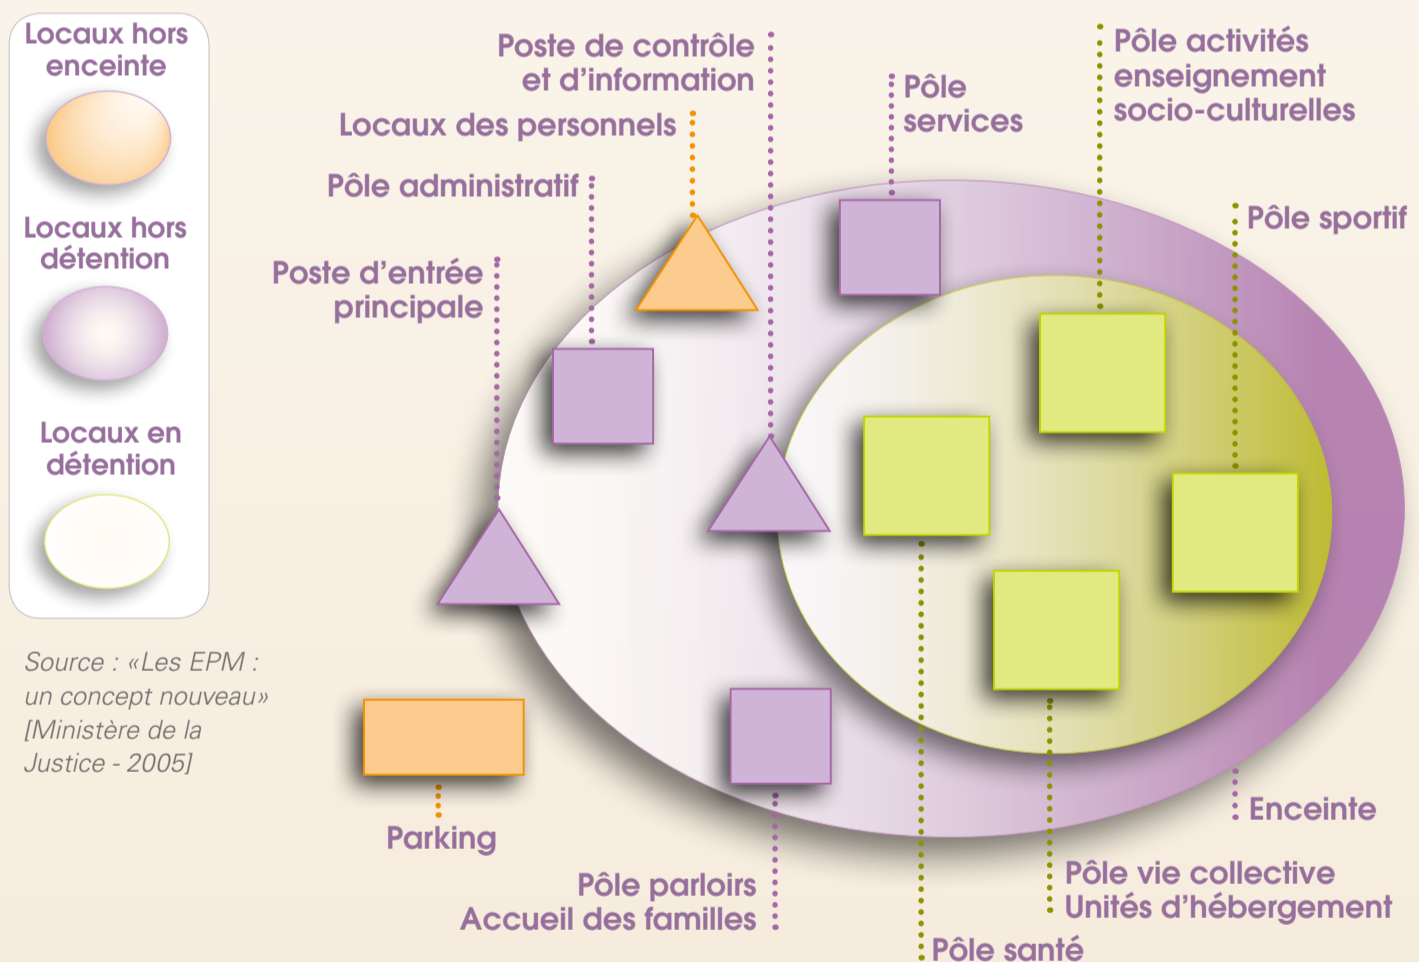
Locaux hors enceinte

Locaux hors détention

Locaux en détention

Source : «Les EPM : un concept nouveau» [Ministère de la Justice - 2005]

Poste de contrôle et d'information

Locaux des personnels

Pôle administratif

Poste d'entrée principale

Pôle services

Pôle activités enseignement socio-culturelles

Pôle sportif

Parking

Pôle parloirs Accueil des familles

Enceinte

Pôle vie collective Unités d'hébergement

Pôle santé